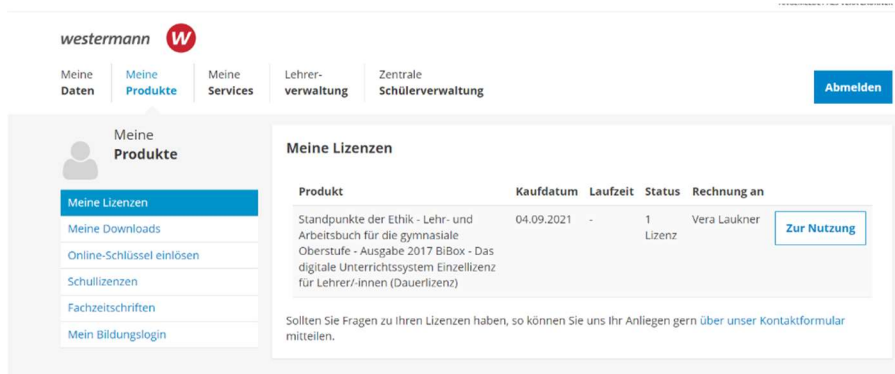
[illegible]

westermann W

Meine Daten | Meine Produkte | Meine Services | Lehrerverwaltung | Zentrale Schülerverwaltung

Abmelden

Meine Produkte

Meine Lizenzen
Meine Downloads
Online-Schlüssel einlösen
Schullizenzen
Fachzeitschriften
Mein Bildungslogin

Meine Lizenzen

| Produkt | Kaufdatum | Laufzeit | Status | Rechnung an | |
|---|---|---|---|---|---|
| Standpunkte der Ethik - Lehr- und Arbeitsbuch für die gymnasiale Oberstufe - Ausgabe 2017 BiBox - Das digitale Unterrichtssystem Einzellizenz für Lehrer/-innen (Dauerlizenz) | 04.09.2021 | - | 1 Lizenz | Vera Laukner | Zur Nutzung |

Sollten Sie Fragen zu Ihren Lizenzen haben, so können Sie uns Ihr Anliegen gern über unser Kontaktformular mitteilen.